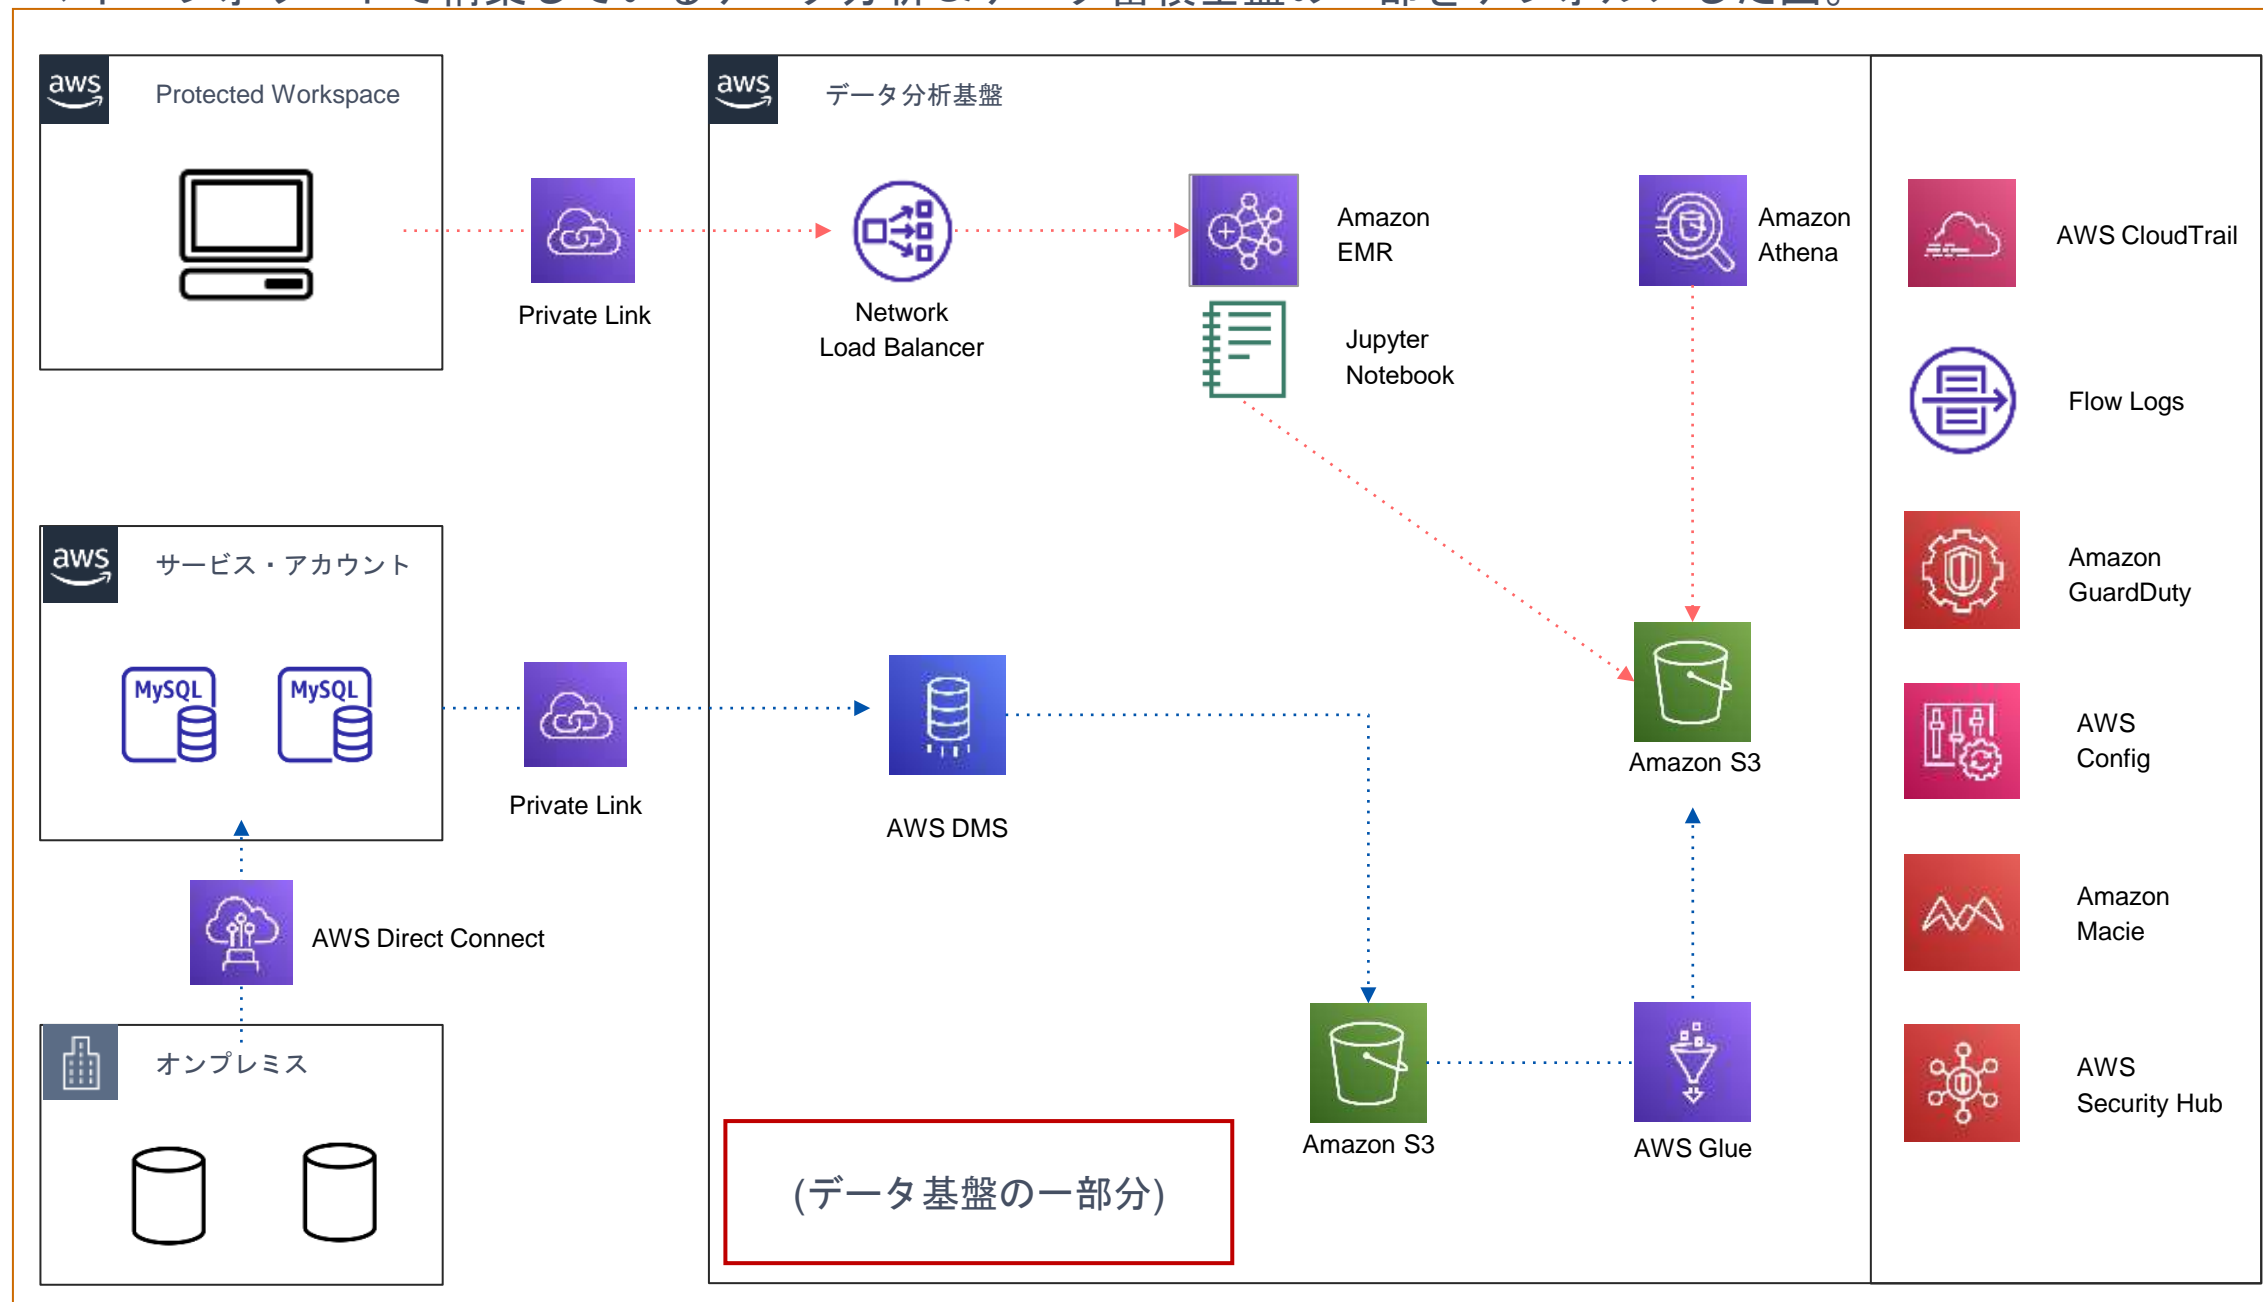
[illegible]

aws Protected Workspace

Private Link

aws データ分析基盤

Network Load Balancer

Amazon EMR

Jupyter Notebook

Amazon Athena

AWS CloudTrail

Flow Logs

Amazon GuardDuty

AWS Config

Amazon Macie

AWS Security Hub

aws サービス・アカウント

MySQL

MySQL

Private Link

AWS DMS

Amazon S3

AWS Direct Connect

オンプレミス

Amazon S3

AWS Glue

(データ基盤の一部分)